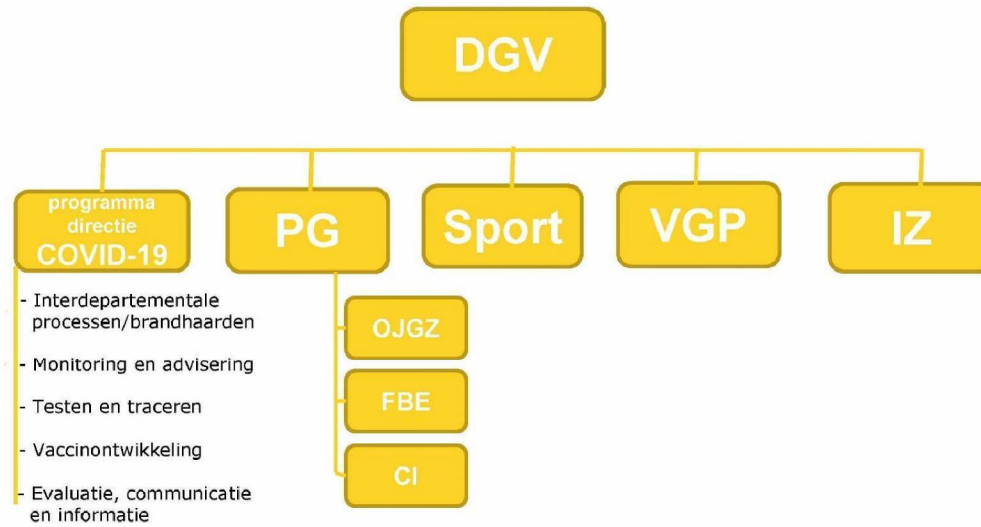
DGV

programma directie COVID-19

PG

Sport

VGP

IZ

- Interdepartementale processen/brandhaarden
- Monitoring en advisering
- Testen en traceren
- Vaccinontwikkeling
- Evaluatie, communicatie en informatie

OJGZ

FBE

CI